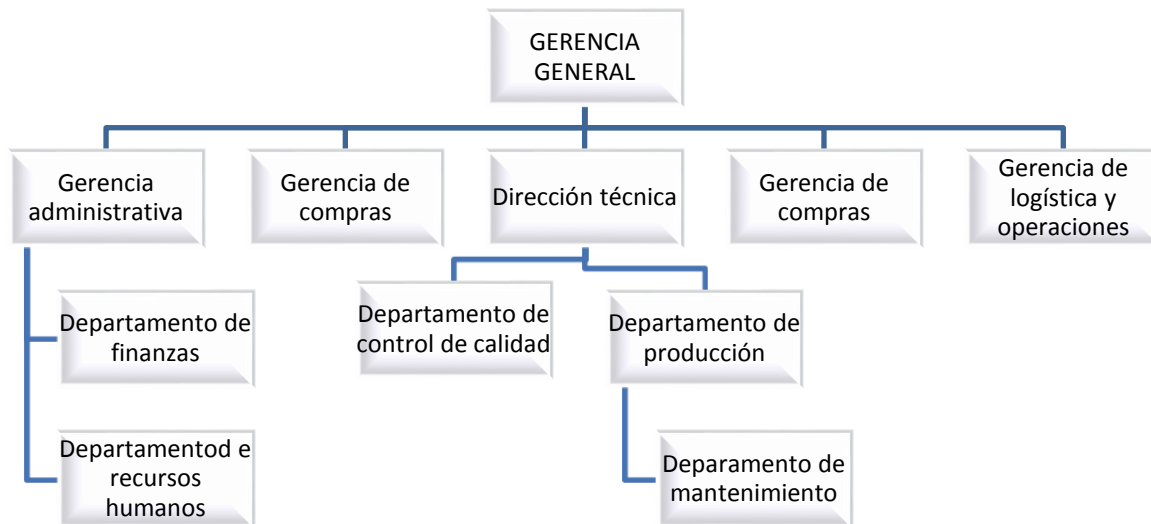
GERENCIA GENERAL

Gerencia administrativa

Gerencia de compras

Dirección técnica

Gerencia de compras

Gerencia de logística y operaciones

Departamento de finanzas

Departamentod e recursos humanos

Departamento de control de calidad

Departamento de producción

Deparamento de mantenimiento